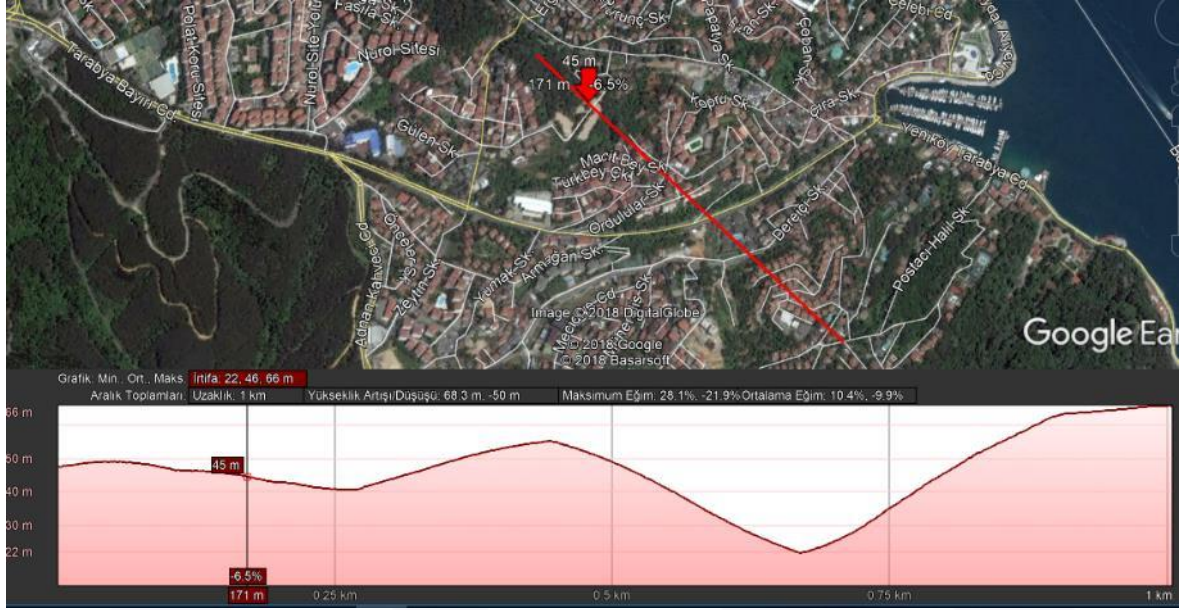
Fasla Sk
Polat Koru Sitesi
Nuri Site Yolu
Nuri Sitesi
Tarabya Bayırı Cd.
Gülen Sk
45 m
171 m -6.5%
Köprü Sk
Çoban Sk
Çelebi Cd.
Sıra Sk
Yeniköy Tarabya Cd.
Macit Bey Sk
Türkbey Çk
Orduyular Sk
Bereket Sk
Postacı Halil Sk
Adnan Kahveci Cd.
Zeytin Sk
Yumak Sk
Armağan Sk
Image © 2018 DigitalGlobe
© 2018 Google
© 2018 Basarsoft
Google Ea

Grafik: Min., Ort., Maks: İrtifa: 22, 46, 66 m
Aralık Toplamları: Uzaklık: 1 km | Yükseklik Artışı/Düşüşü: 68.3 m, -50 m | Maksimum Eğim: 28.1%, -21.9% | Ortalama Eğim: 10.4%, -9.9%

66 m
50 m
45 m
40 m
30 m
22 m
-6.5%
171 m
0.25 km
0.5 km
0.75 km
1 km